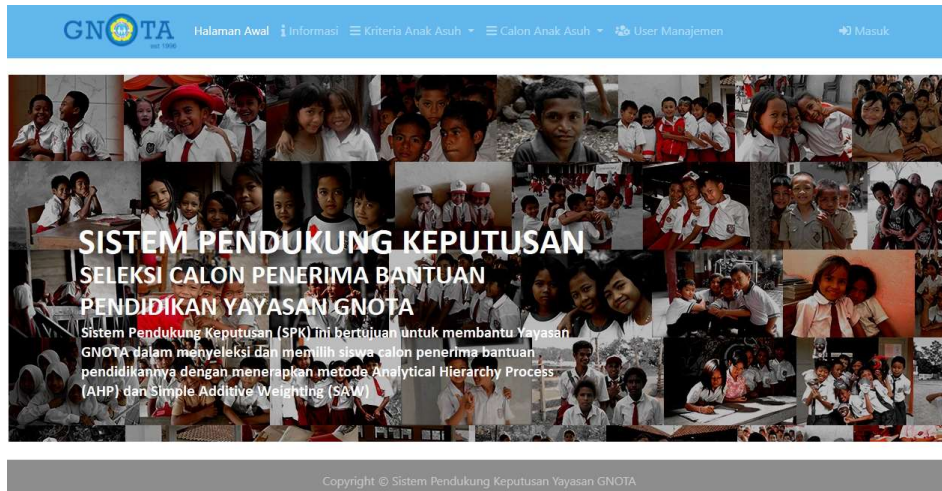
GNOTA
est 1996

Halaman Awal Informasi Kriteria Anak Asuh Calon Anak Asuh User Manajemen Masuk

SISTEM PENDUKUNG KEPUTUSAN
SELEKSI CALON PENERIMA BANTUAN PENDIDIKAN YAYASAN GNOTA

Sistem Pendukung Keputusan (SPK) ini bertujuan untuk membantu Yayasan GNOTA dalam menyeleksi dan memilih siswa calon penerima bantuan pendidikannya dengan menerapkan metode Analytical Hierarchy Process (AHP) dan Simple Additive Weighting (SAW)

Copyright © Sistem Pendukung Keputusan Yayasan GNOTA